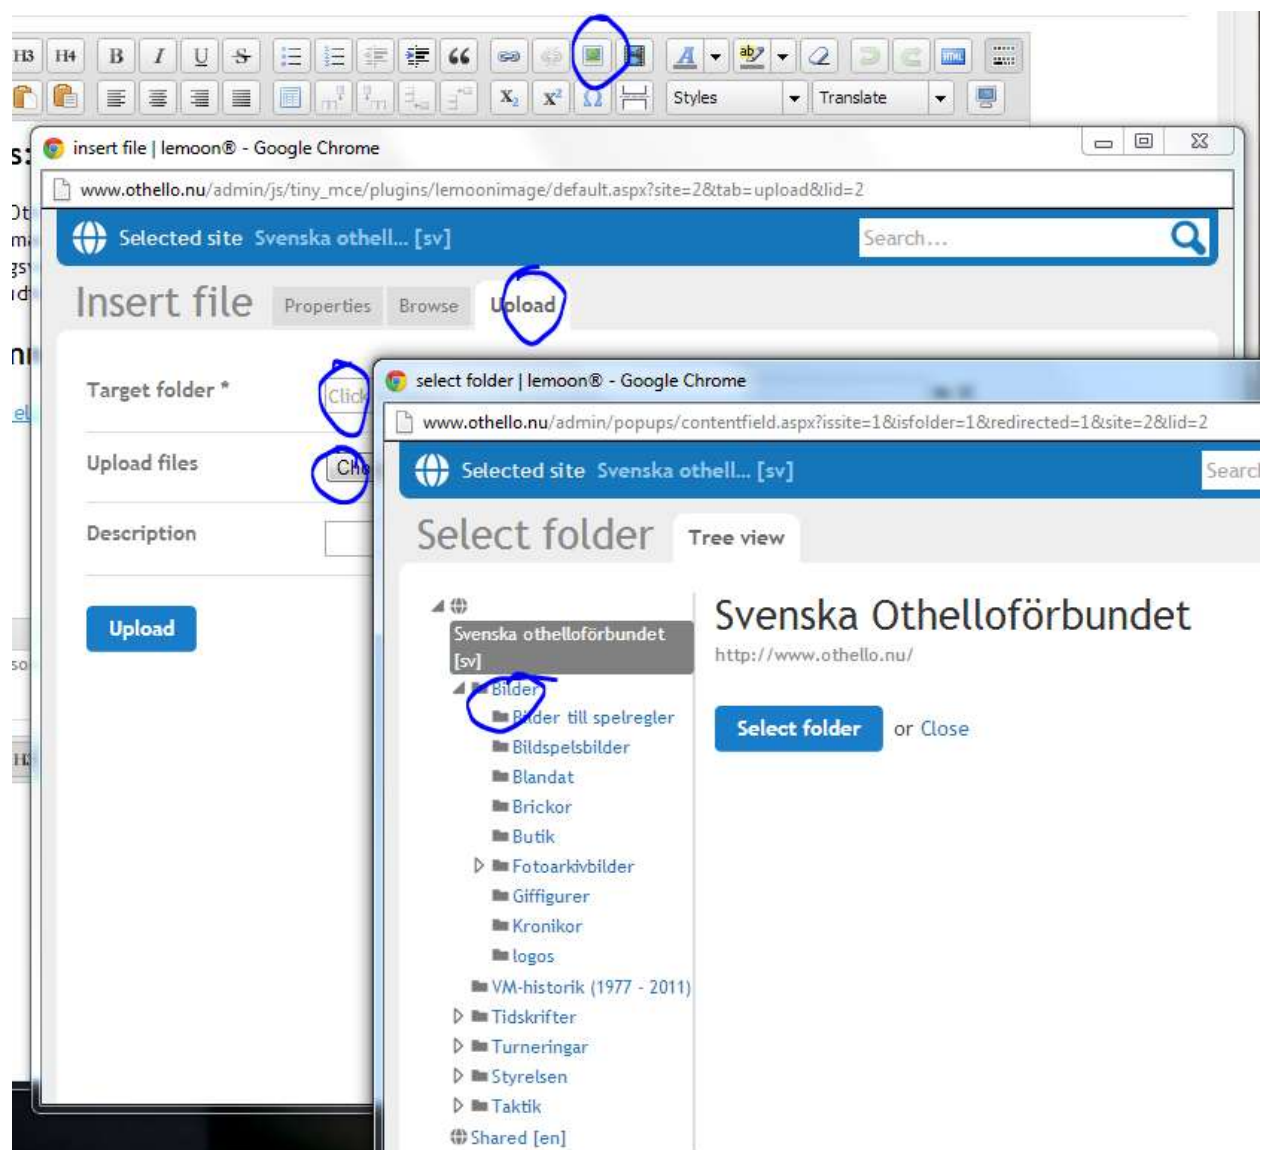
H3 H4 B I U S
Styles Translate

insert file | lemoon® - Google Chrome

www.othello.nu/admin/js/tiny_mce/plugins/lemoonimage/default.aspx?site=2&tab=upload&lid=2

Selected site Svenska othell... [sv]

Search...

Insert file Properties Browse Upload

Target folder * Click

Upload files Ch

Description

Upload

select folder | lemoon® - Google Chrome

www.othello.nu/admin/popups/contentfield.aspx?issite=1&isfolder=1&redirected=1&site=2&lid=2

Selected site Svenska othell... [sv]

Searc

Select folder Tree view

Svenska othelloförbundet [sv]
Bilder
Bilder till spelregler
Bildspelsbilder
Blandat
Brickor
Butik
Fotoarkivbilder
Giffigurer
Kronikor
logos
VM-historik (1977 - 2011)
Tidskrifter
Turneringar
Styrelsen
Taktik
Shared [en]

Svenska Othelloförbundet
http://www.othello.nu/

Select folder or Close